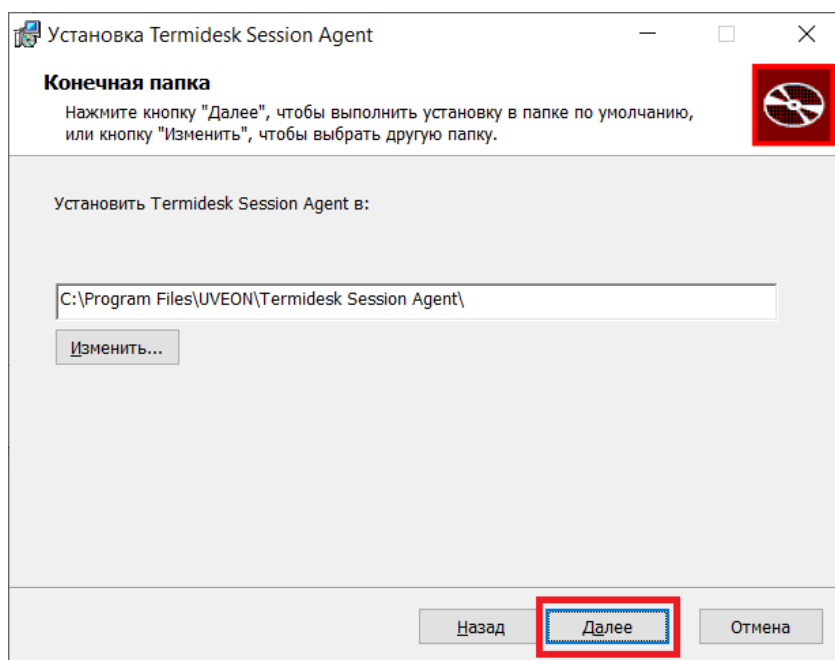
Установка Termidesk Session Agent

Конечная папка

Нажмите кнопку "Далее", чтобы выполнить установку в папке по умолчанию, или кнопку "Изменить", чтобы выбрать другую папку.

Установить Termidesk Session Agent в:

C:\Program Files\UVEON\Termidesk Session Agent\

Изменить...

Назад

Далее

Отмена